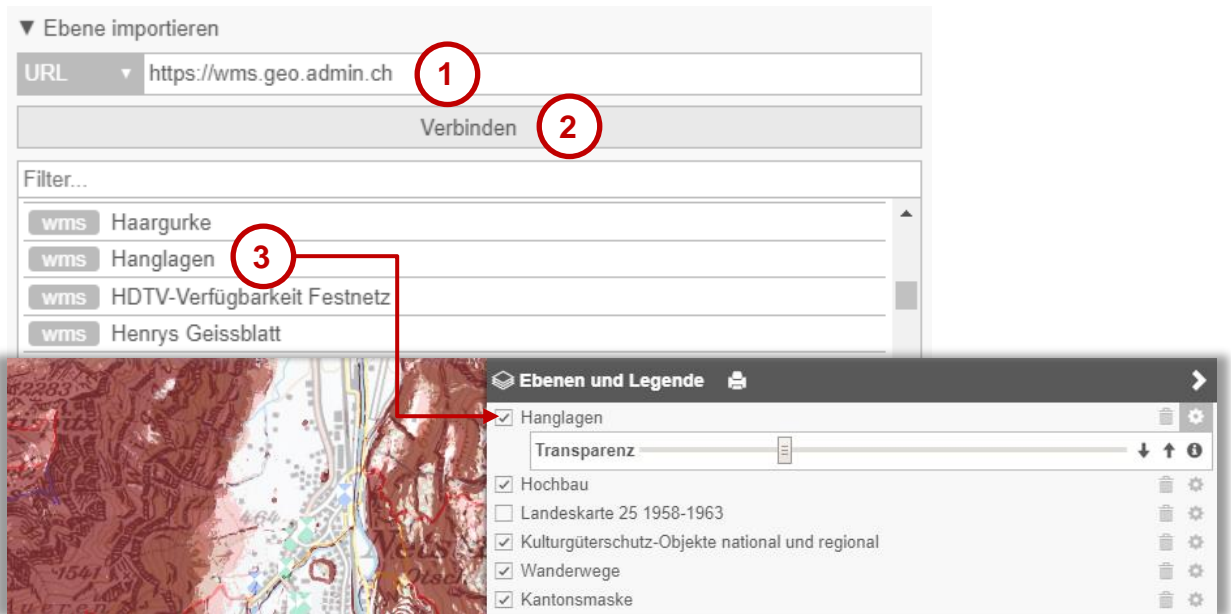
▼ Ebene importieren

URL ▾ https://wms.geo.admin.ch

1

Verbinden

2

Filter...

wms Haargurke

wms Hanglagen

3

wms HDTV-Verfügbarkeit Festnetz

wms Henrys Geissblatt

Ebenen und Legende

Hanglagen

Transparenz

Hochbau

Landeskarte 25 1958-1963

Kulturgüterschutz-Objekte national und regional

Wanderwege

Kantonsmaske